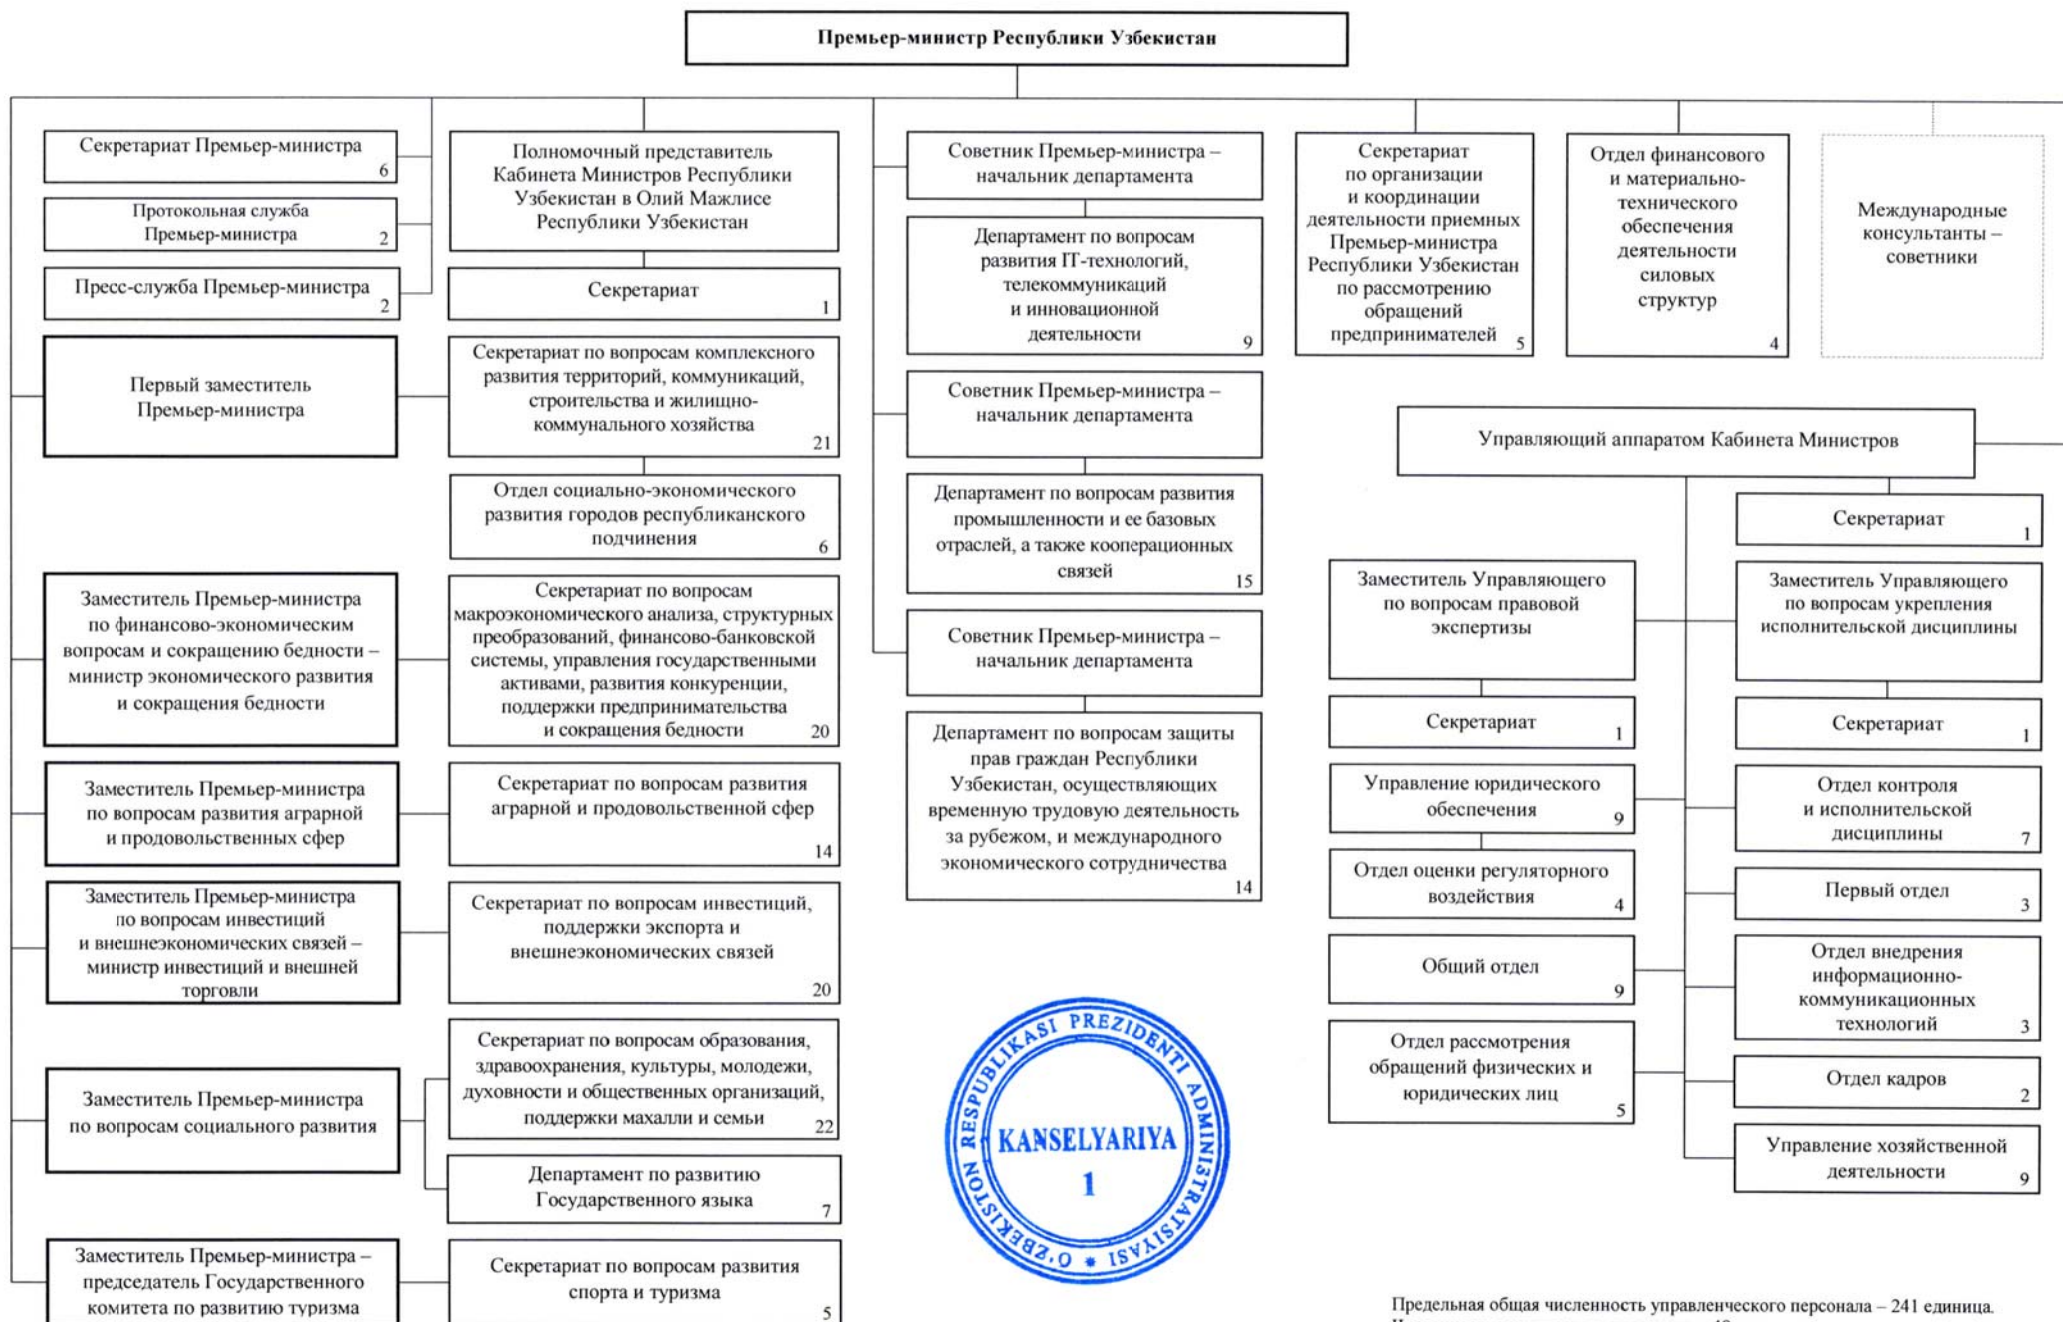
Премьер-министр Республики Узбекистан

Секретариат Премьер-министра 6

Протокольная служба Премьер-министра 2

Пресс-служба Премьер-министра 2

Первый заместитель Премьер-министра

Заместитель Премьер-министра по финансово-экономическим вопросам и сокращению бедности – министр экономического развития и сокращения бедности

Заместитель Премьер-министра по вопросам развития аграрной и продовольственных сфер

Заместитель Премьер-министра по вопросам инвестиций и внешнеэкономических связей – министр инвестиций и внешней торговли

Заместитель Премьер-министра по вопросам социального развития

Заместитель Премьер-министра – председатель Государственного комитета по развитию туризма

Полномочный представитель Кабинета Министров Республики Узбекистан в Олий Мажлисе Республики Узбекистан

Секретариат 1

Секретариат по вопросам комплексного развития территорий, коммуникаций, строительства и жилищно-коммунального хозяйства 21

Отдел социально-экономического развития городов республиканского подчинения 6

Секретариат по вопросам макроэкономического анализа, структурных преобразований, финансово-банковской системы, управления государственными активами, развития конкуренции, поддержки предпринимательства и сокращения бедности 20

Секретариат по вопросам развития аграрной и продовольственной сфер 14

Секретариат по вопросам инвестиций, поддержки экспорта и внешнеэкономических связей 20

Секретариат по вопросам образования, здравоохранения, культуры, молодежи, духовности и общественных организаций, поддержки махалли и семьи 22

Департамент по развитию Государственного языка 7

Секретариат по вопросам развития спорта и туризма 5

Советник Премьер-министра – начальник департамента

Департамент по вопросам развития IT-технологий, телекоммуникаций и инновационной деятельности 9

Советник Премьер-министра – начальник департамента

Департамент по вопросам развития промышленности и ее базовых отраслей, а также кооперационных связей 15

Советник Премьер-министра – начальник департамента

Департамент по вопросам защиты прав граждан Республики Узбекистан, осуществляющих временную трудовую деятельность за рубежом, и международного экономического сотрудничества 14

Секретариат по организации и координации деятельности приемных Премьер-министра Республики Узбекистан по рассмотрению обращений предпринимателей 5

Отдел финансового и материально-технического обеспечения деятельности силовых структур 4

Международные консультанты – советники

Управляющий аппаратом Кабинета Министров

Секретариат 1

Заместитель Управляющего по вопросам правовой экспертизы

Секретариат 1

Управление юридического обеспечения 9

Отдел оценки регуляторного воздействия 4

Общий отдел 9

Отдел рассмотрения обращений физических и юридических лиц 5

Заместитель Управляющего по вопросам укрепления исполнительской дисциплины

Секретариат 1

Отдел контроля и исполнительской дисциплины 7

Первый отдел 3

Отдел внедрения информационно-коммуникационных технологий 3

Отдел кадров 2

Управление хозяйственной деятельности 9

O'ZBEKISTON RESPUBLIKASI PREZIDENTI ADMINISTRATSIYASI
KANSELYARIYA
1

Предельная общая численность управленческого персонала – 241 единица.
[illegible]